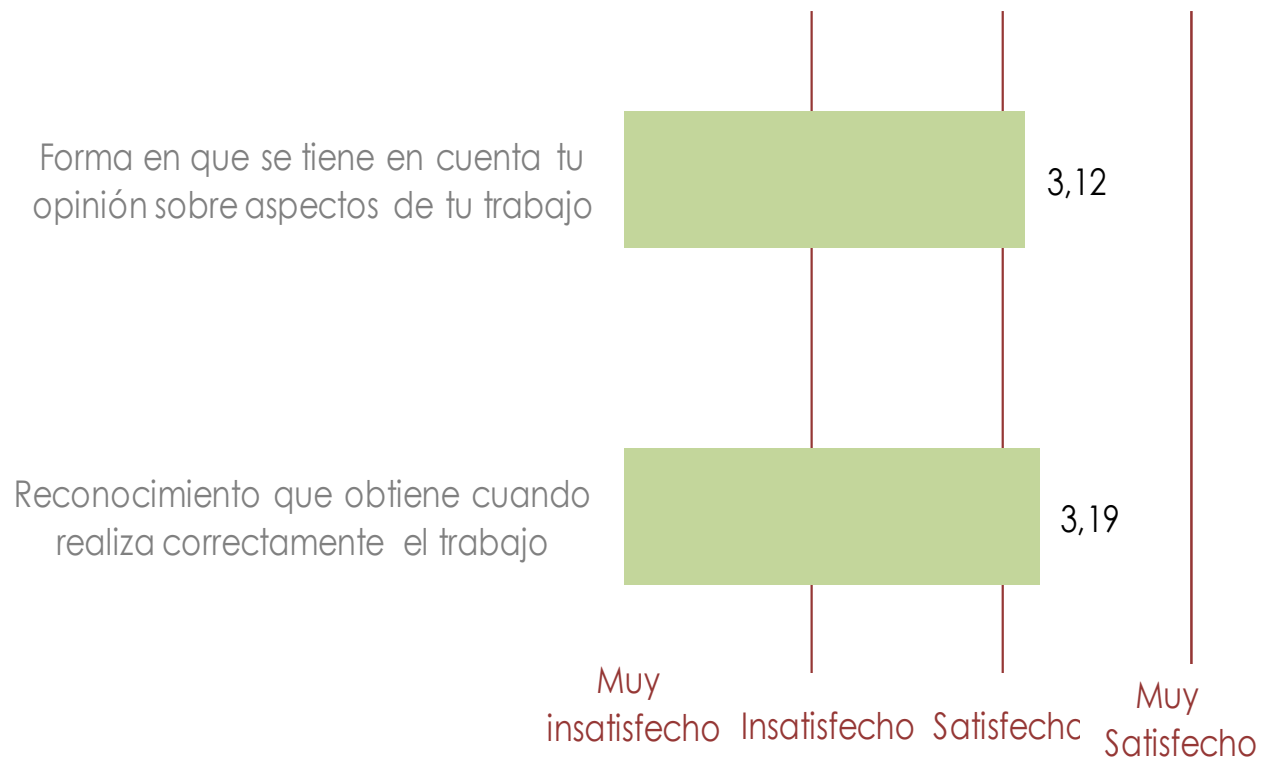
Forma en que se tiene en cuenta tu opinión sobre aspectos de tu trabajo

3,12

Reconocimiento que obtiene cuando realiza correctamente el trabajo

3,19

Muy insatisfecho

Insatisfecho

Satisfecho

Muy Satisfecho